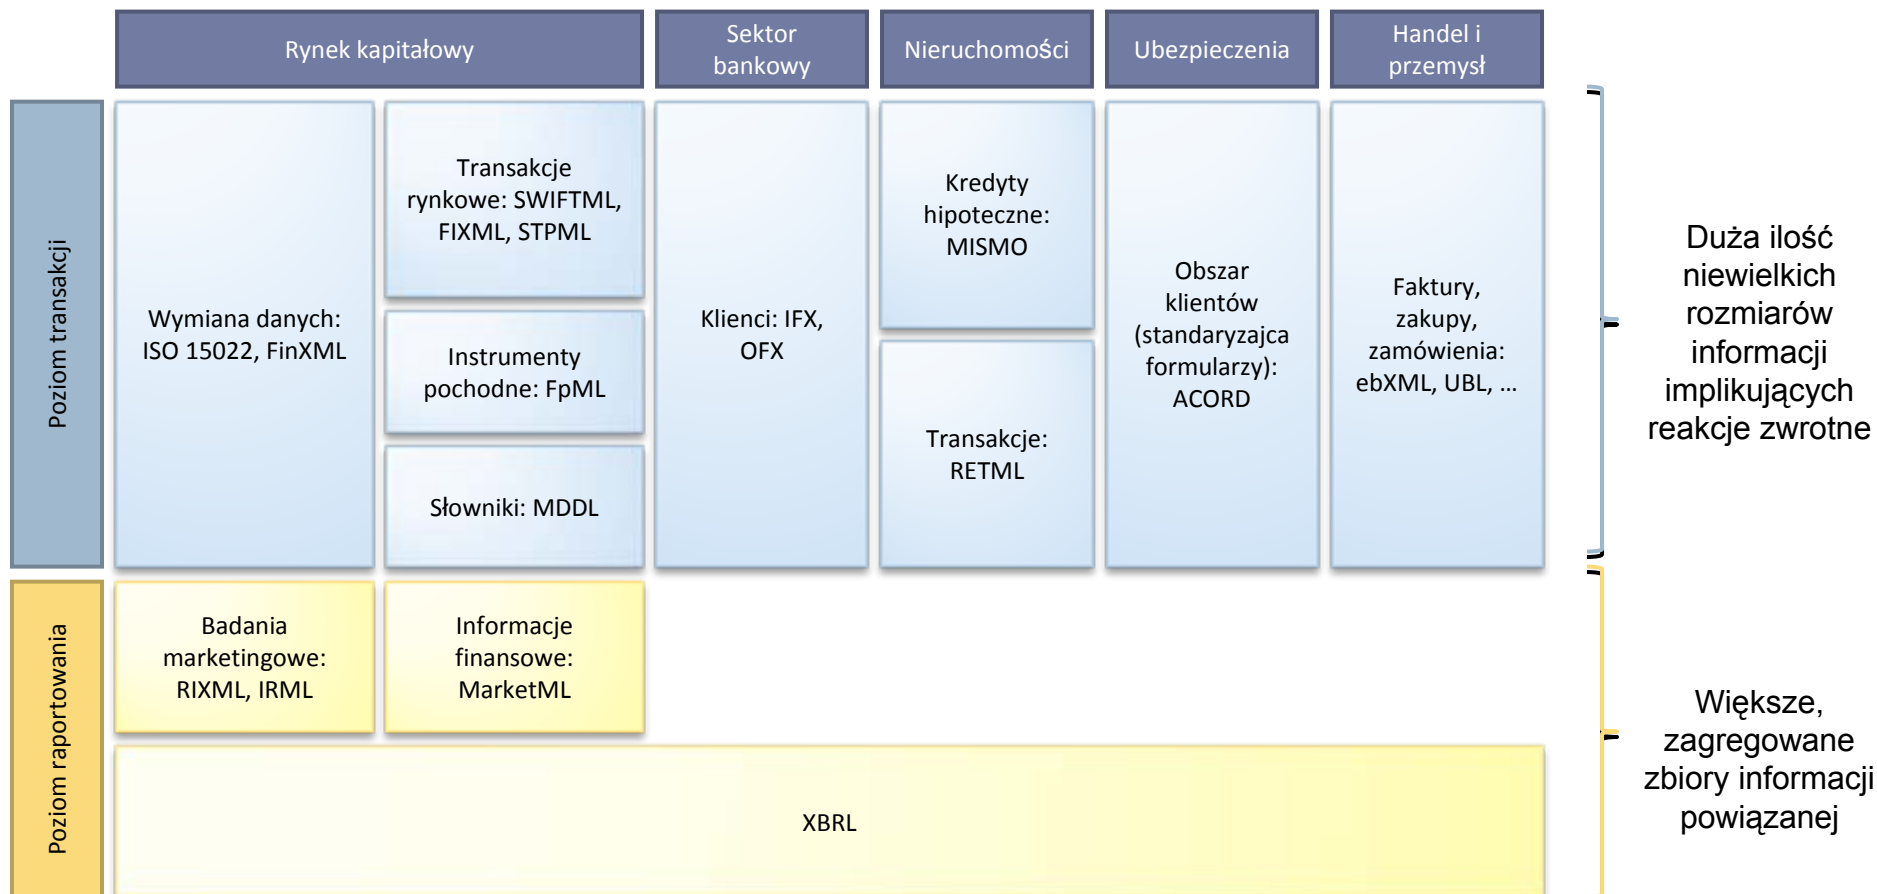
Rynek kapitałowy

Sektor bankowy

Nieruchomości

Ubezpieczenia

Handel i przemysł

Poziom transakcji

Wymiana danych: ISO 15022, FinXML

Transakcje rynkowe: SWIFTML, FIXML, STPML

Instrumenty pochodne: FpML

Słowniki: MDDL

Klienci: IFX, OFX

Kredyty hipoteczne: MISMO

Transakcje: RETML

Obszar klientów (standaryzajca formularzy): ACORD

Faktury, zakupy, zamówienia: ebXML, UBL, …

Duża ilość niewielkich rozmiarów informacji implikujących reakcje zwrotne

Poziom raportowania

Badania marketingowe: RIXML, IRML

Informacje finansowe: MarketML

XBRL

Większe, zagregowane zbiory informacji powiązanej